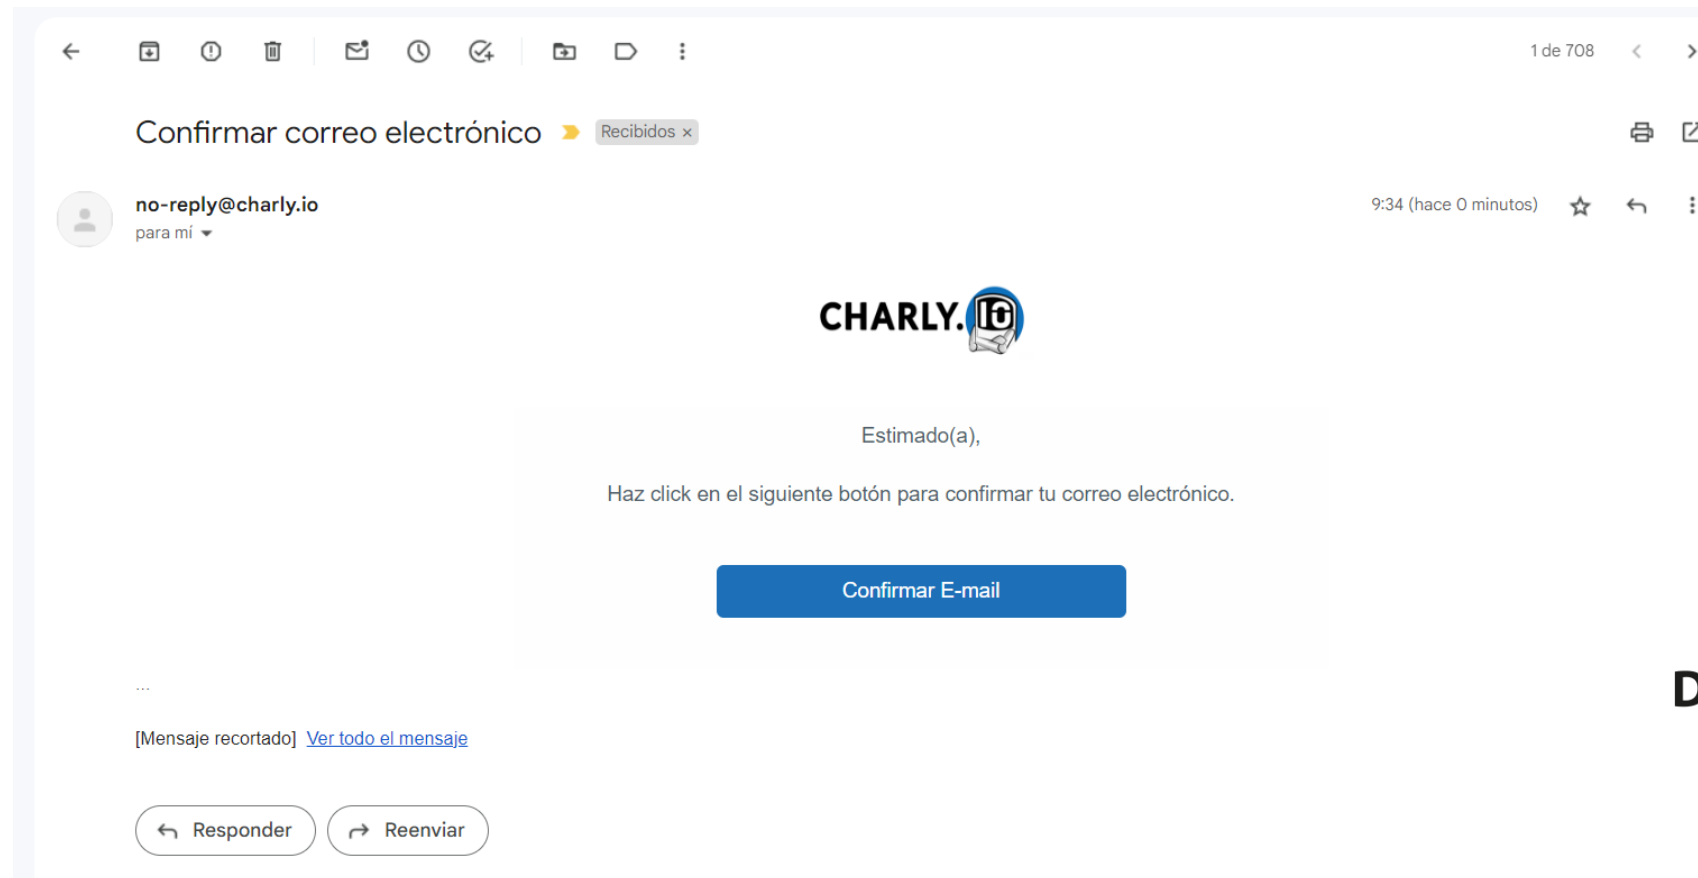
1 de 708

Confirmar correo electrónico Recibidos ×

no-reply@charly.io
para mí

9:34 (hace 0 minutos)

CHARLY.io

Estimado(a),

Haz click en el siguiente botón para confirmar tu correo electrónico.

Confirmar E-mail

...

[Mensaje recortado] Ver todo el mensaje

Responder Reenviar

D